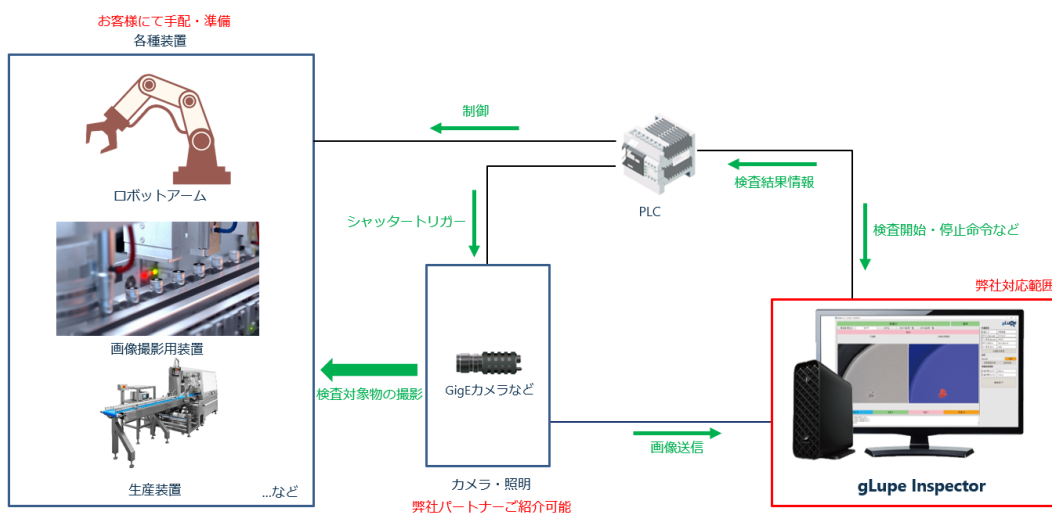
お客様にて手配・準備
各種装置

ロボットアーム

画像撮影用装置

生産装置

...など

制御

シャッタートリガー

PLC

検査結果情報

検査開始・停止命令など

検査対象物の撮影

GigEカメラなど

カメラ・照明
弊社パートナーご紹介可能

画像送信

弊社対応範囲

gLupe

gLupe Inspector